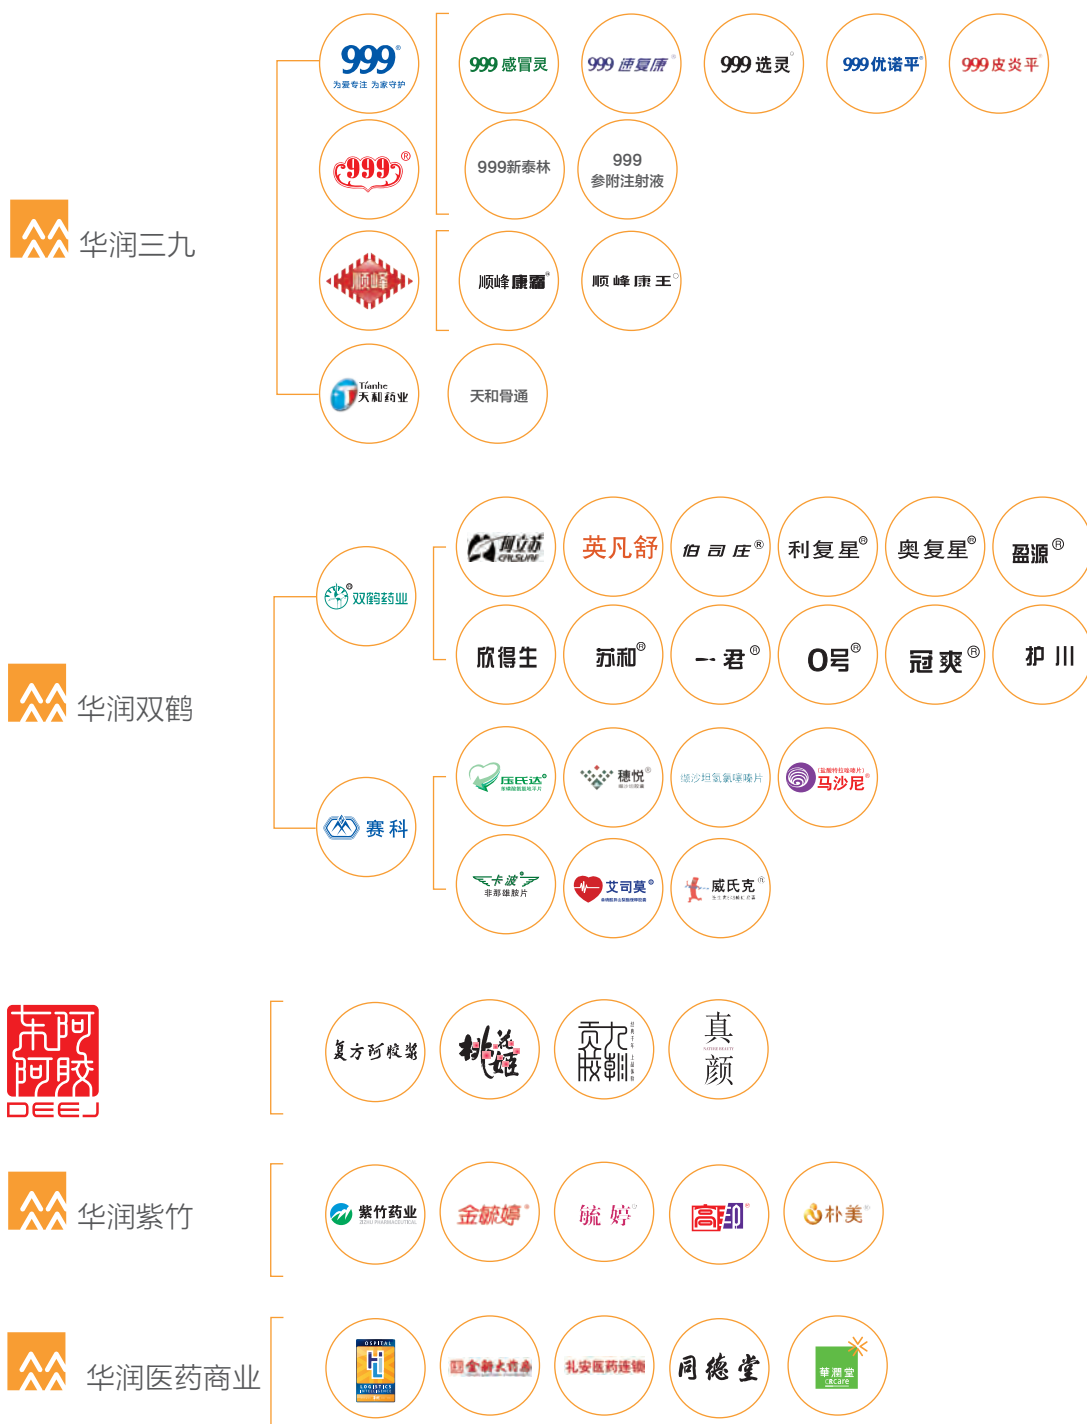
华润三九

999 为爱专注 为家守护

999 感冒灵

999 速复康

999 选灵

999 优诺平

999 皮炎平

999

999新泰林

999 参附注射液

顺峰

顺峰康霸

顺峰康王

Tianhe 天和药业

天和骨通

华润双鹤

双鹤药业

可立苏

英凡舒

伯司压®

利复星®

奥复星®

盈源®

欣得生

苏和®

一君®

0号®

冠爽®

护川

赛科

压氏达®

穗悦®

缬沙坦氢氯噻嗪片

马沙尼®

卡波 非那雄胺片

艾司莫®

威氏克®

东阿阿胶 DEEJ

复方阿胶浆

桃花姬

贡九朝

真颜

华润紫竹

紫竹药业 ZIZHU PHARMACEUTICAL

金毓婷®

毓婷®

高邦

朴美®

华润医药商业

HOSPITAL LOGISTICS

金象大药房

礼安医药连锁

同德堂

華潤堂 CRCare